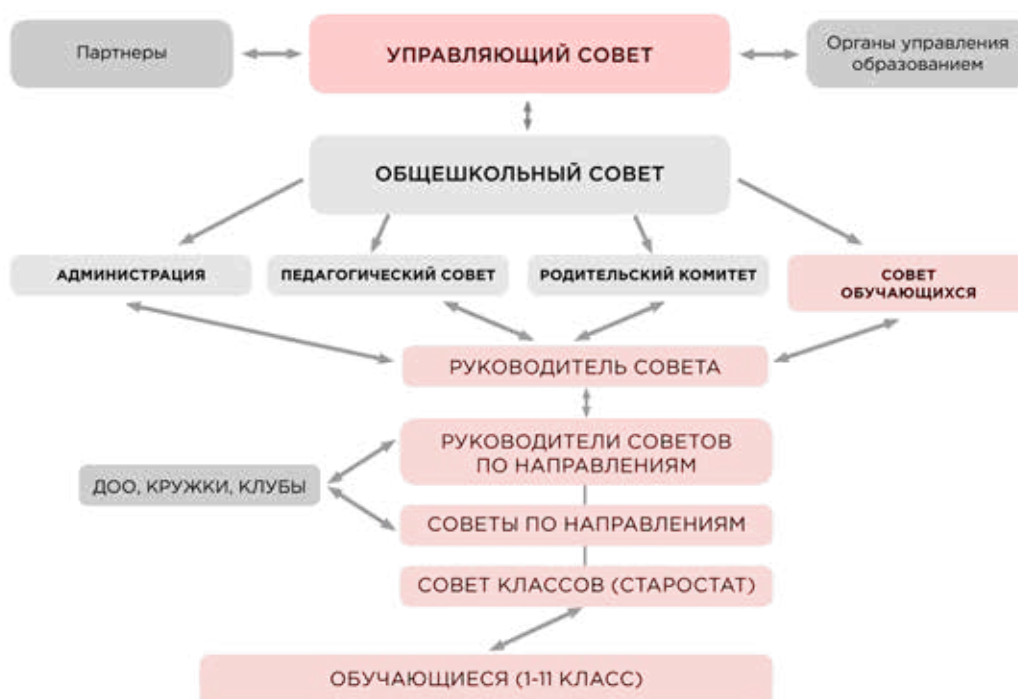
Партнеры

УПРАВЛЯЮЩИЙ СОВЕТ

Органы управления образованием

ОБЩЕШКОЛЬНЫЙ СОВЕТ

АДМИНИСТРАЦИЯ

ПЕДАГОГИЧЕСКИЙ СОВЕТ

РОДИТЕЛЬСКИЙ КОМИТЕТ

СОВЕТ ОБУЧАЮЩИХСЯ

РУКОВОДИТЕЛЬ СОВЕТА

РУКОВОДИТЕЛИ СОВЕТОВ ПО НАПРАВЛЕНИЯМ

ДОО, КРУЖКИ, КЛУБЫ

СОВЕТЫ ПО НАПРАВЛЕНИЯМ

СОВЕТ КЛАССОВ (СТАРОСТАТ)

ОБУЧАЮЩИЕСЯ (1-11 КЛАСС)